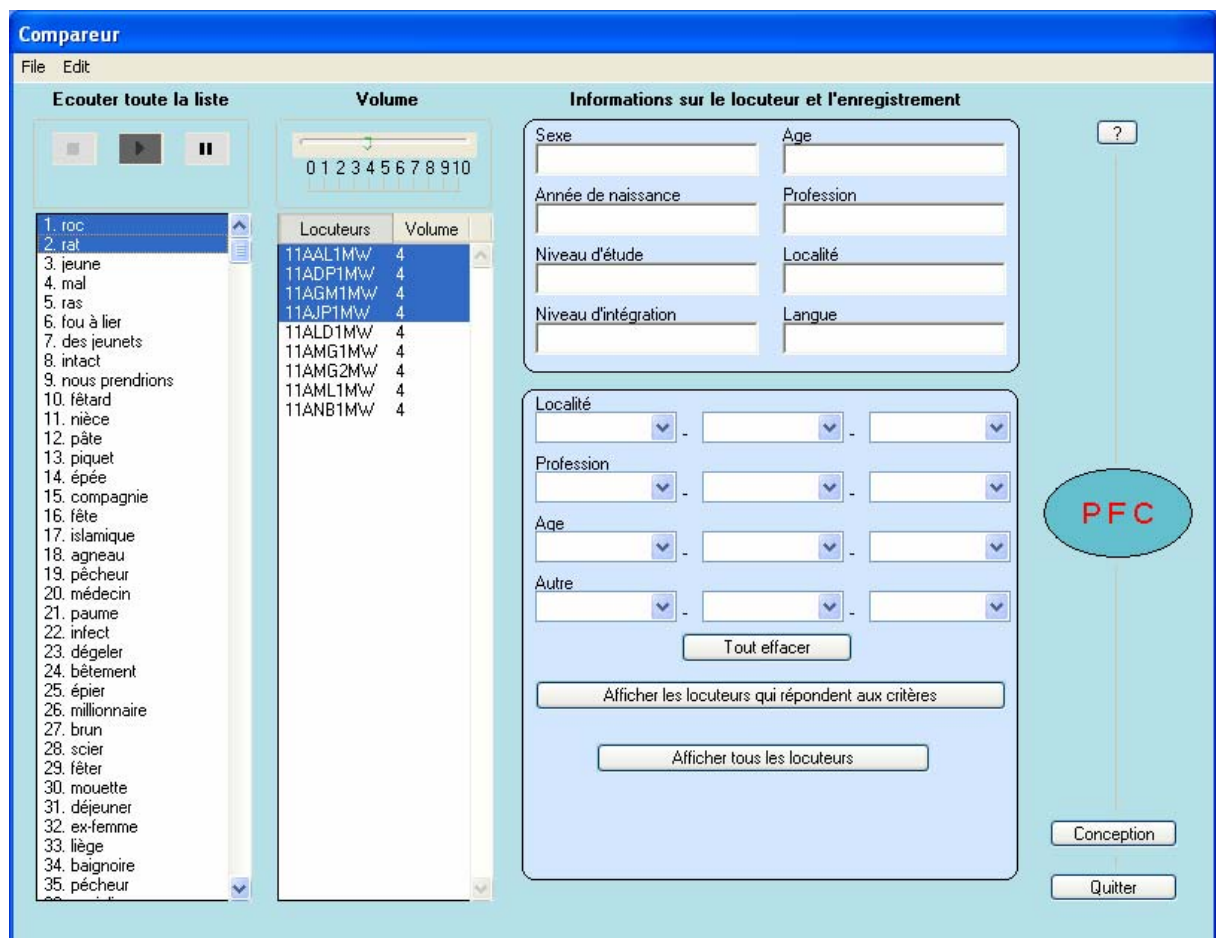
Compareur

File Edit

Ecouter toute la liste

Volume

0 1 2 3 4 5 6 7 8 9 10

Informations sur le locuteur et l'enregistrement

?

1. roc
2. rat
3. jeune
4. mal
5. ras
6. fou à lier
7. des jeunets
8. intact
9. nous prendrions
10. fêtard
11. nièce
12. pâte
13. piquet
14. épée
15. compagnie
16. fête
17. islamique
18. agneau
19. pêcheur
20. médecin
21. paume
22. infect
23. dégeler
24. bêtement
25. épier
26. millionnaire
27. brun
28. scier
29. fêter
30. mouette
31. déjeuner
32. ex-femme
33. liège
34. baignoire
35. pécheur

| Locuteurs | Volume |
|---|---|
| 11AAL1MW | 4 |
| 11ADP1MW | 4 |
| 11AGM1MW | 4 |
| 11AJP1MW | 4 |
| 11ALD1MW | 4 |
| 11AMG1MW | 4 |
| 11AMG2MW | 4 |
| 11AML1MW | 4 |
| 11ANB1MW | 4 |

Sexe

Age

Année de naissance

Profession

Niveau d'étude

Localité

Niveau d'intégration

Langue

Localité

Profession

Age

Autre

Tout effacer

Afficher les locuteurs qui répondent aux critères

Afficher tous les locuteurs

PFC

Conception

Quitter